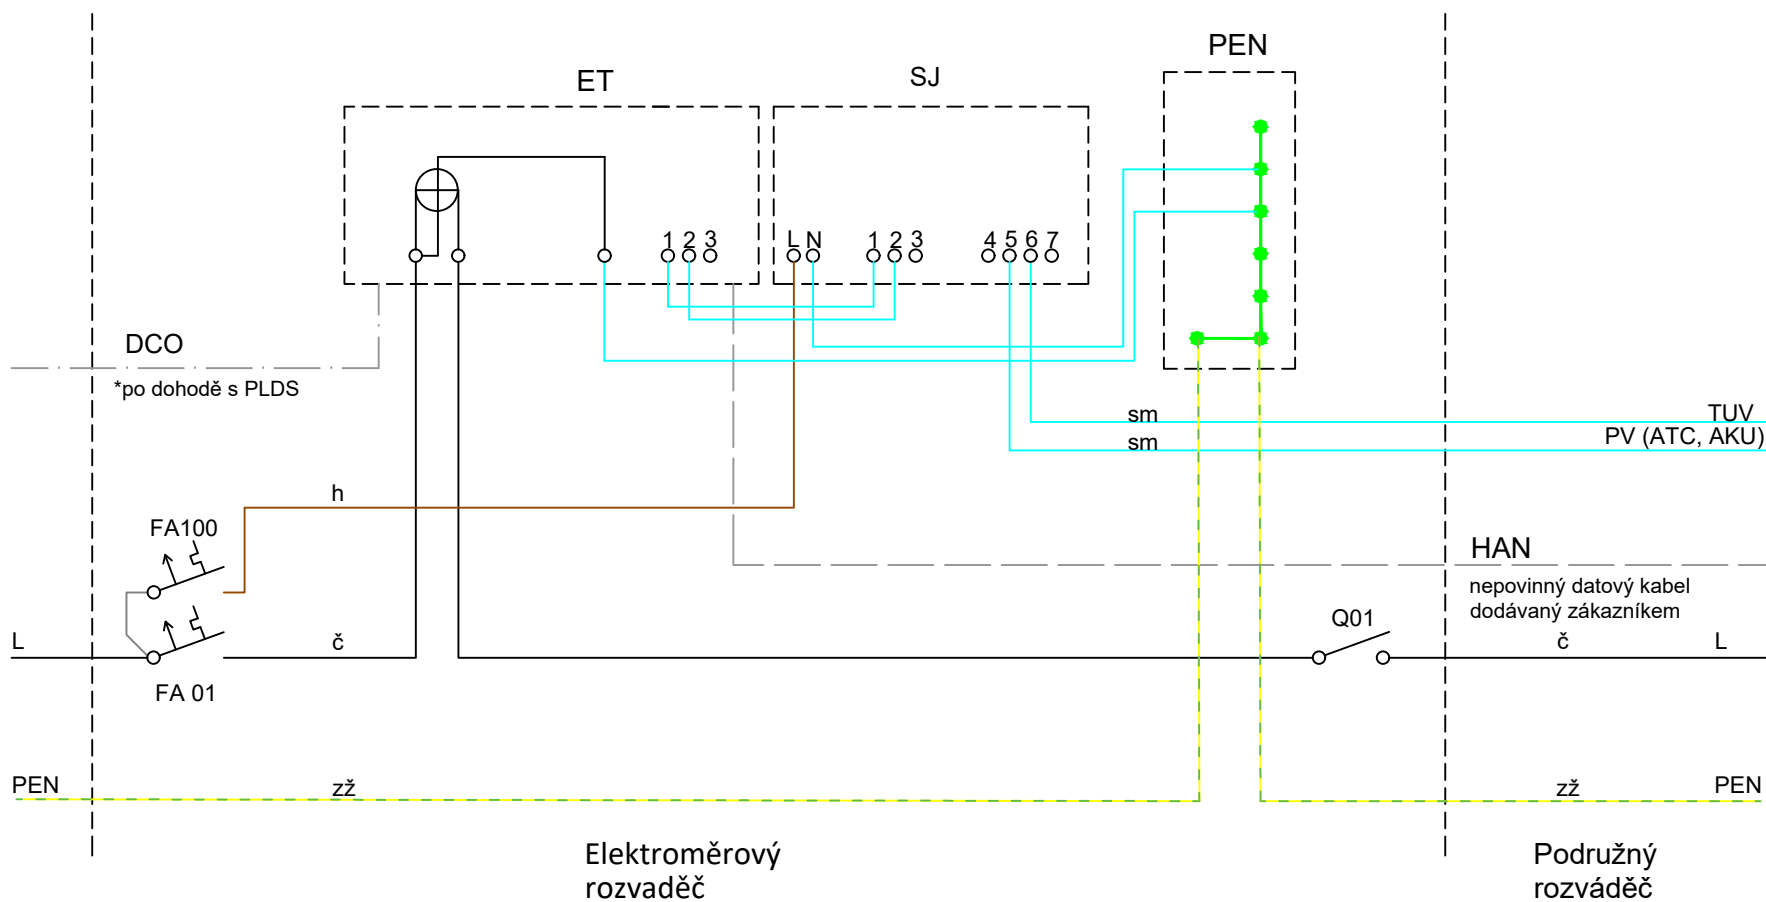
PEN

ET

SJ

1 2 3

L N

1 2 3

4 5 6 7

DCO

*po dohodě s PLDS

sm

TUV

sm

PV (ATC, AKU)

h

FA100

HAN

nepovinný datový kabel dodávaný zákazníkem

Q01

L

č

č

L

FA 01

PEN

zž

zž

PEN

Elektroměrový rozvaděč

Podružný rozváděč